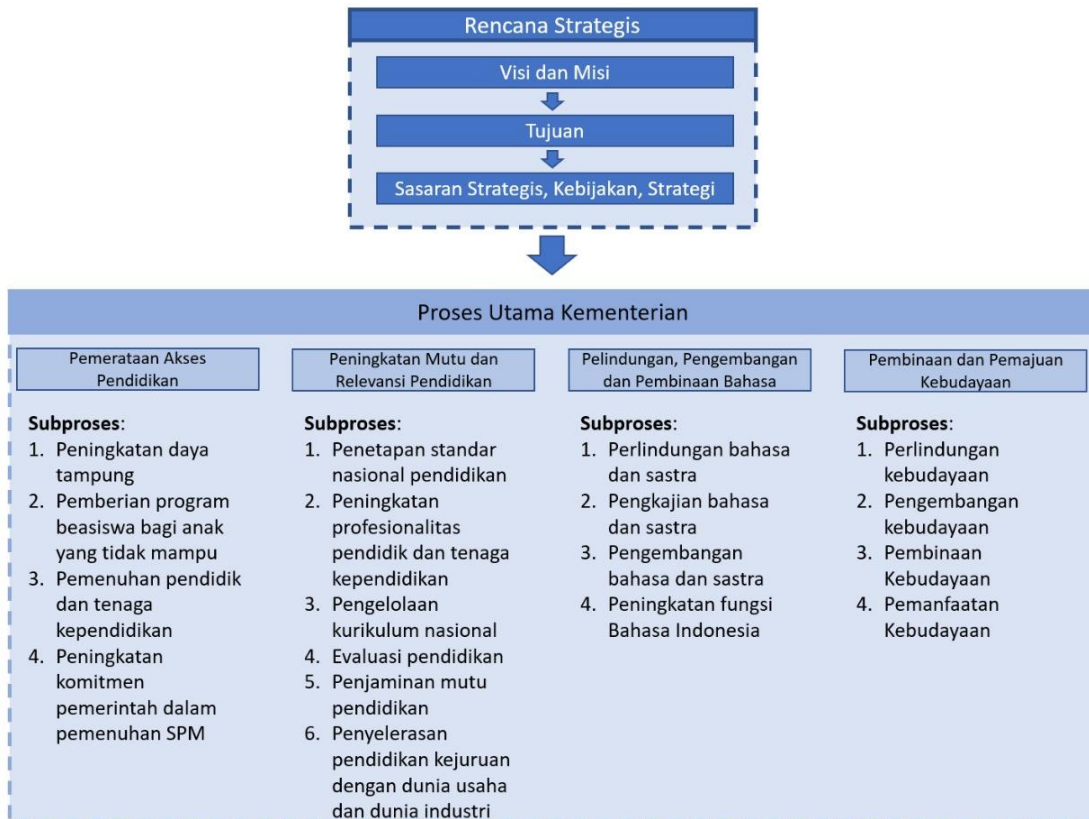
Rencana Strategis

Visi dan Misi

Tujuan

Sasaran Strategis, Kebijakan, Strategi

Proses Utama Kementerian

Pemerataan Akses Pendidikan

Subproses:
1. Peningkatan daya tampung
2. Pemberian program beasiswa bagi anak yang tidak mampu
3. Pemenuhan pendidik dan tenaga kependidikan
4. Peningkatan komitmen pemerintah dalam pemenuhan SPM

Peningkatan Mutu dan Relevansi Pendidikan

Subproses:
1. Penetapan standar nasional pendidikan
2. Peningkatan profesionalitas pendidik dan tenaga kependidikan
3. Pengelolaan kurikulum nasional
4. Evaluasi pendidikan
5. Penjaminan mutu pendidikan
6. Penyelerasan pendidikan kejuruan dengan dunia usaha dan dunia industri

Pelindungan, Pengembangan dan Pembinaan Bahasa

Subproses:
1. Perlindungan bahasa dan sastra
2. Pengkajian bahasa dan sastra
3. Pengembangan bahasa dan sastra
4. Peningkatan fungsi Bahasa Indonesia

Pembinaan dan Pemajuan Kebudayaan

Subproses:
1. Perlindungan kebudayaan
2. Pengembangan kebudayaan
3. Pembinaan Kebudayaan
4. Pemanfaatan Kebudayaan